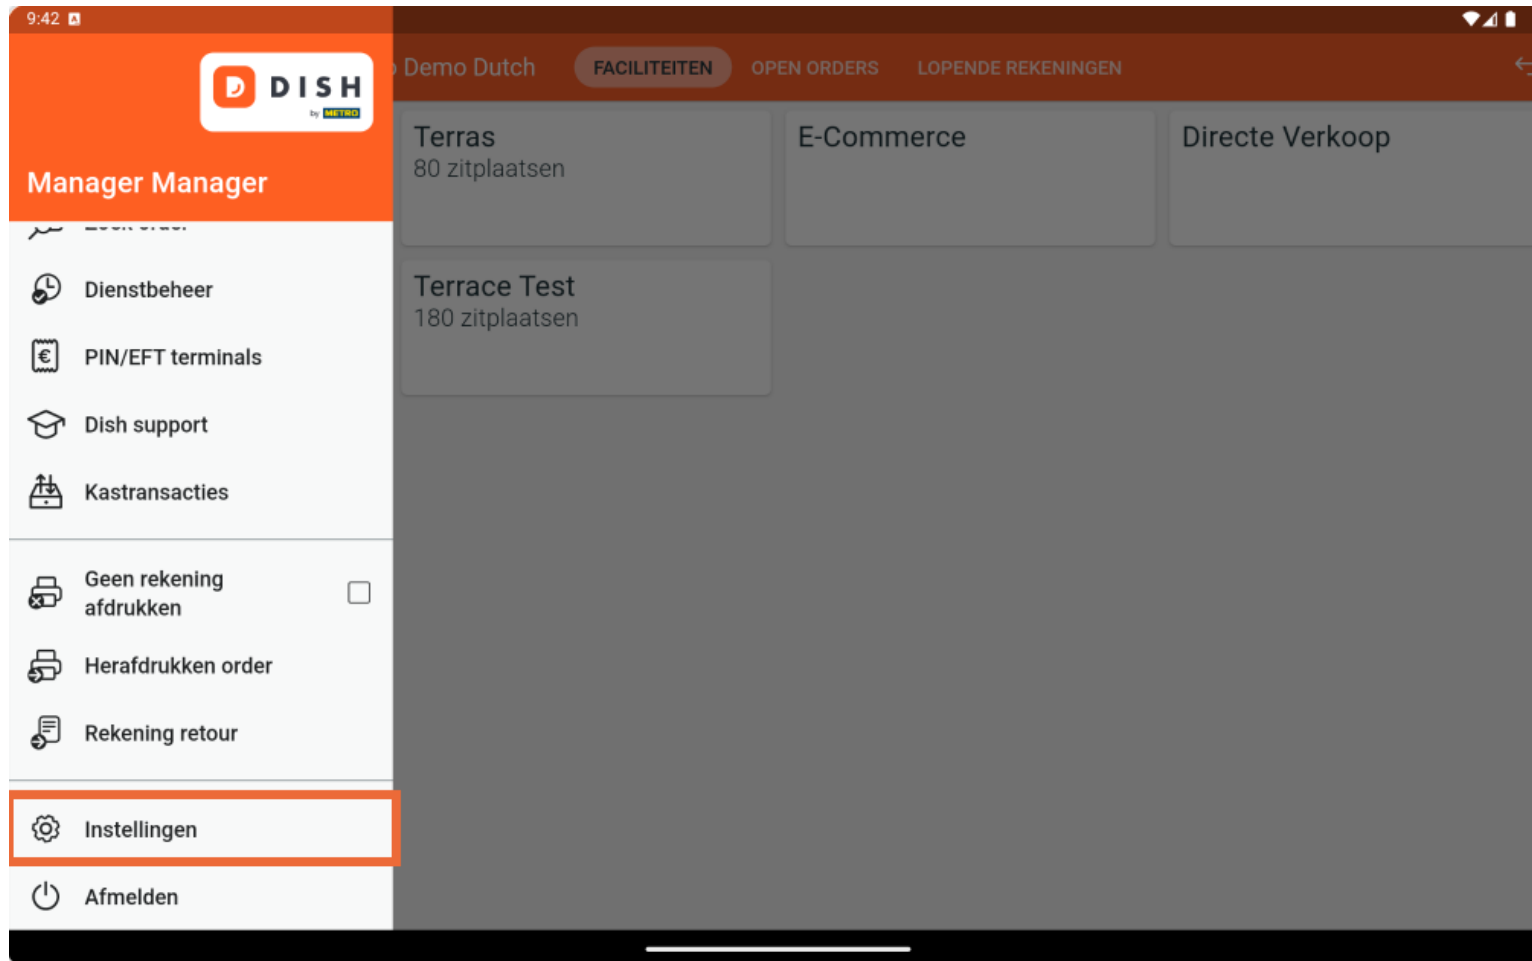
9:42

DISH
by METRO

Manager Manager

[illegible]

Dienstbeheer

PIN/EFT terminals

Dish support

Kastransacties

Geen rekening afdrukken

Herafdrukken order

Rekening retour

Instellingen

Afmelden

Demo Dutch

FACILITEITEN

OPEN ORDERS

LOPENDE REKENINGEN

Terras
80 zitplaatsen

E-Commerce

Directe Verkoop

Terrace Test
180 zitplaatsen